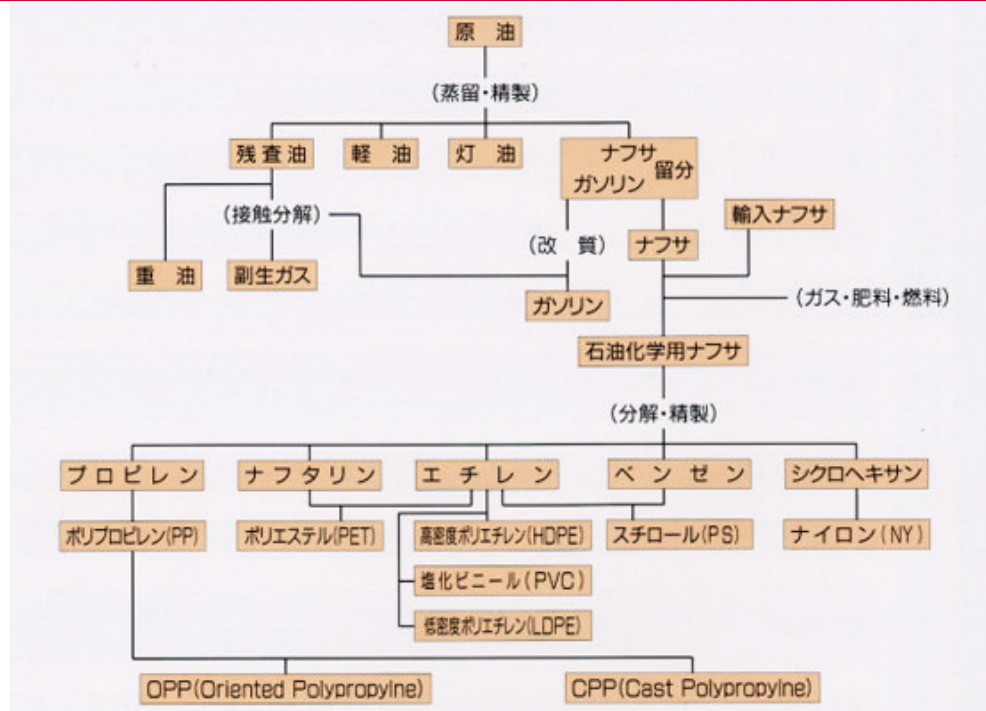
原 油

（蒸留・精製）

残査油

軽 油

灯 油

ナフサ
ガソリン 留分

（接触分解）

（改 質）

ナフサ

輸入ナフサ

重 油

副生ガス

ガソリン

（ガス・肥料・燃料）

石油化学用ナフサ

（分解・精製）

プロピレン

ナフタリン

エ チ レ ン

ベ ン ゼ ン

シクロヘキサン

ポリプロピレン(PP)

ポリエステル(PET)

高密度ポリエチレン(HDPE)

スチロール(PS)

ナイロン(NY)

塩化ビニール(PVC)

低密度ポリエチレン(LDPE)

OPP(Oriented Polypropyine)

CPP(Cast Polypropyine)